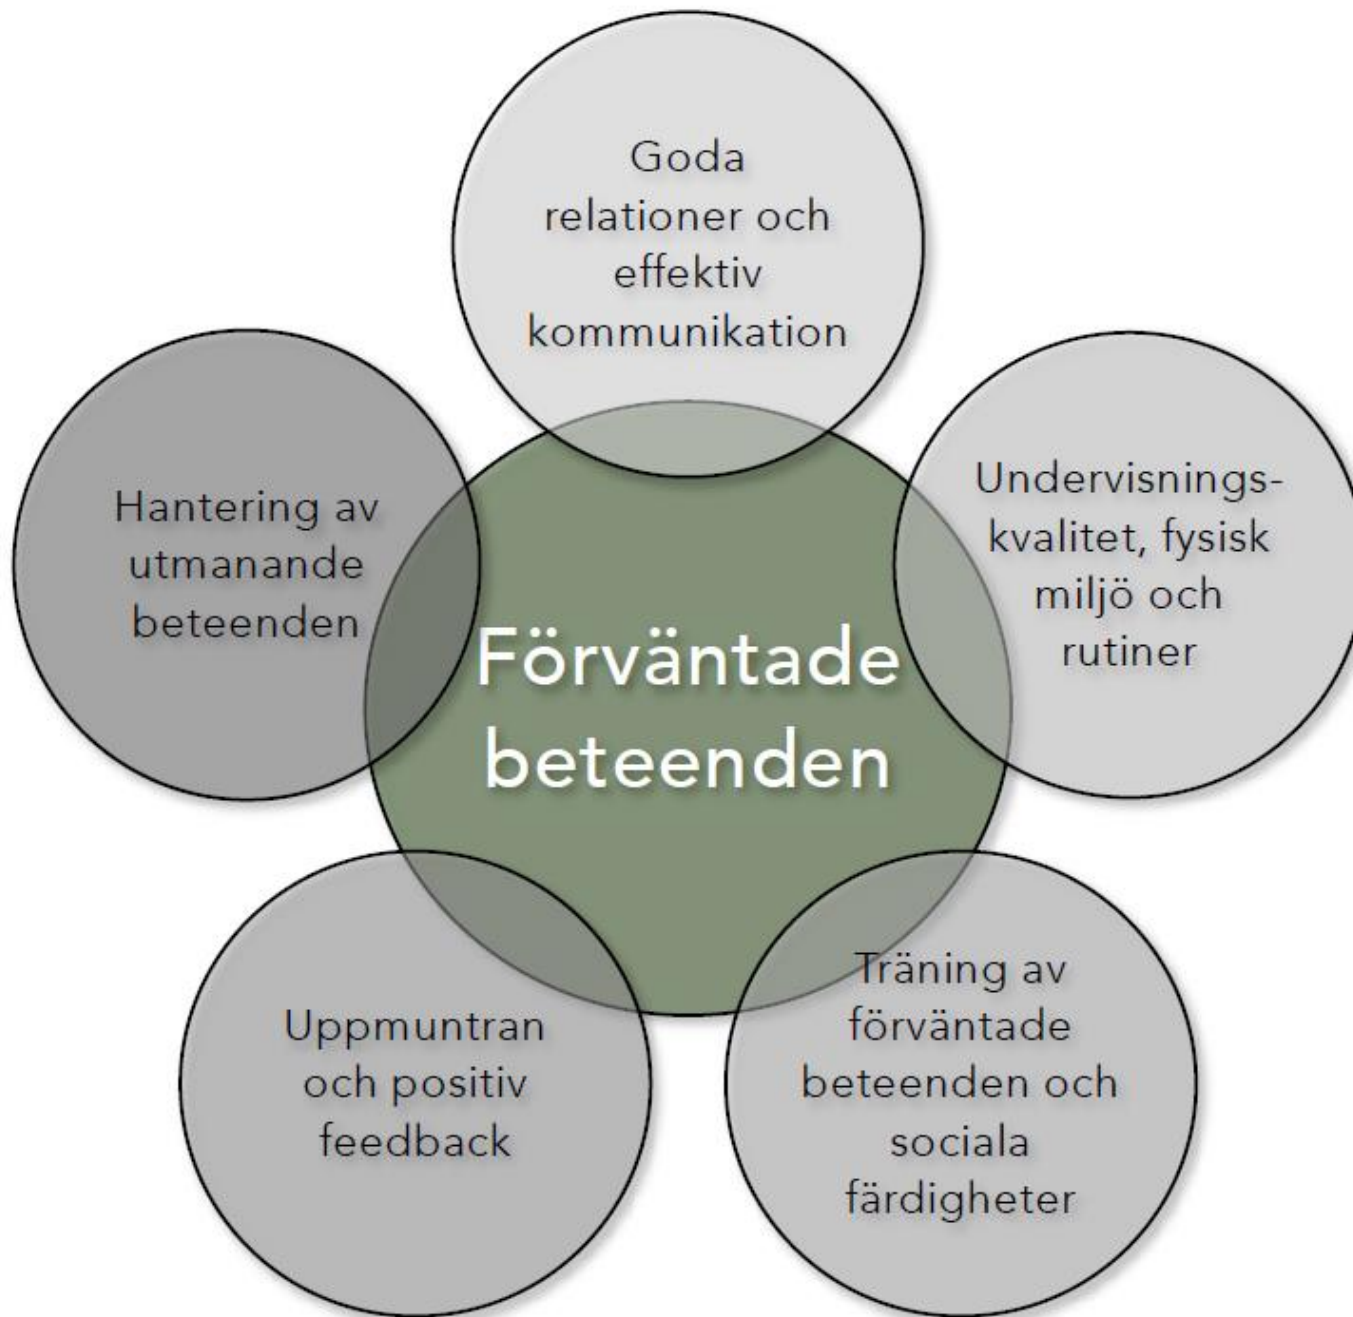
Goda relationer och effektiv kommunikation

Hantering av utmanande beteenden

Förväntade beteenden

Undervisningskvalitet, fysisk miljö och rutiner

Uppmuntran och positiv feedback

Träning av förväntade beteenden och sociala färdigheter